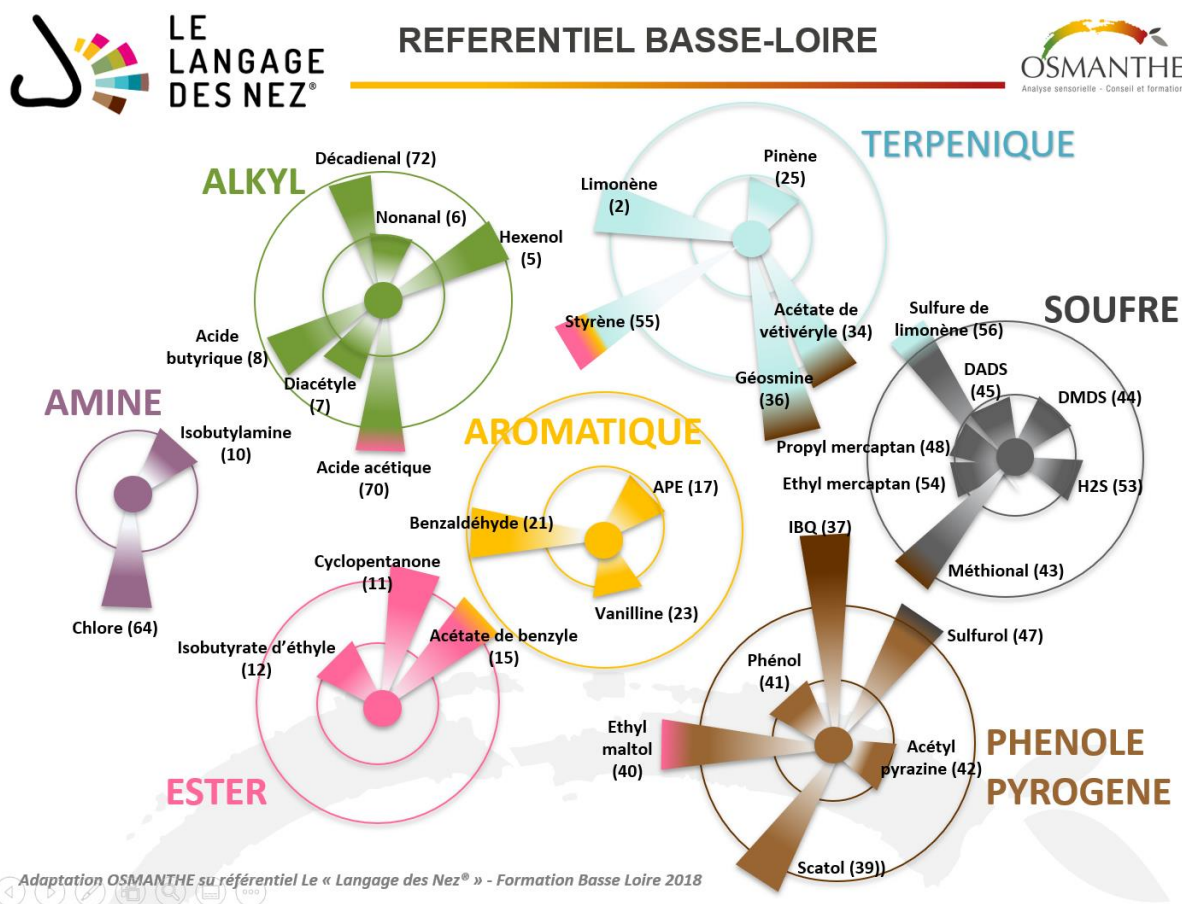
LE LANGAGE DES NEZ®

REFERENTIEL BASSE-LOIRE

OSMANTHE
Analyse sensorielle - Conseil et formation

ALKYL
Décadienal (72)
Nonanal (6)
Hexenol (5)
Acide butyrique (8)
Diacétyle (7)
Acide acétique (70)

TERPENIQUE
Limonène (2)
Pinène (25)
Styrène (55)
Acétate de vétivéryle (34)
Géosmine (36)

SOUFRE
Sulfure de limonène (56)
DADS (45)
DMDS (44)
Propyl mercaptan (48)
Ethyl mercaptan (54)
H2S (53)
Méthional (43)

AMINE
Isobutylamine (10)
Chlore (64)

AROMATIQUE
APE (17)
Benzaldéhyde (21)
Vanilline (23)

ESTER
Cyclopentanone (11)
Isobutyrate d'éthyle (12)
Acétate de benzyle (15)

PHENOLE PYROGENE
IBQ (37)
Sulfurol (47)
Phénol (41)
Ethyl maltol (40)
Acétyl pyrazine (42)
Scatol (39))

Adaptation OSMANTHE sur référentiel Le « Langage des Nez® » - Formation Basse Loire 2018